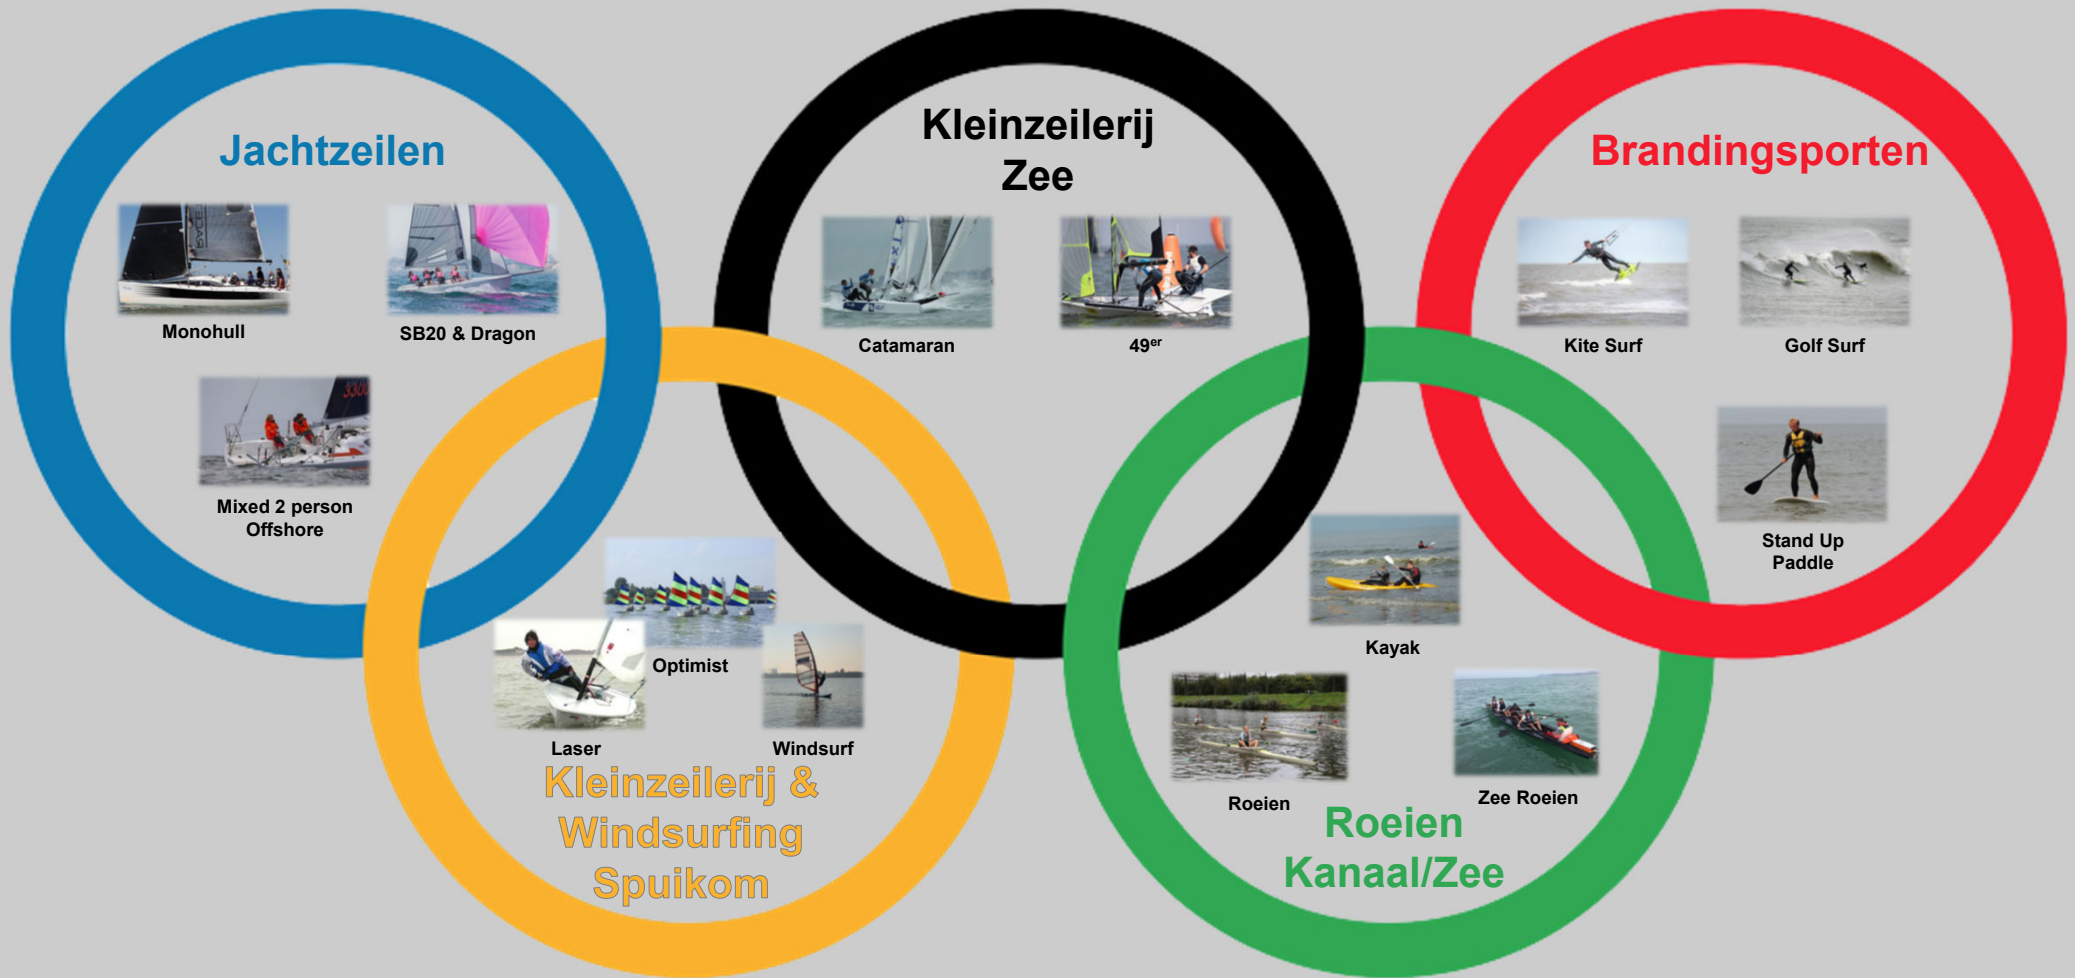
Jachtzeilen

Monohull

SB20 & Dragon

Mixed 2 person Offshore

Kleinzeilerij Zee

Catamaran

$49^{er}$

Brandingsporten

Kite Surf

Golf Surf

Stand Up Paddle

Optimist

Laser

Windsurf

Kleinzeilerij & Windsurfing Spuikom

Kayak

Roeien

Zee Roeien

Roeien Kanaal/Zee